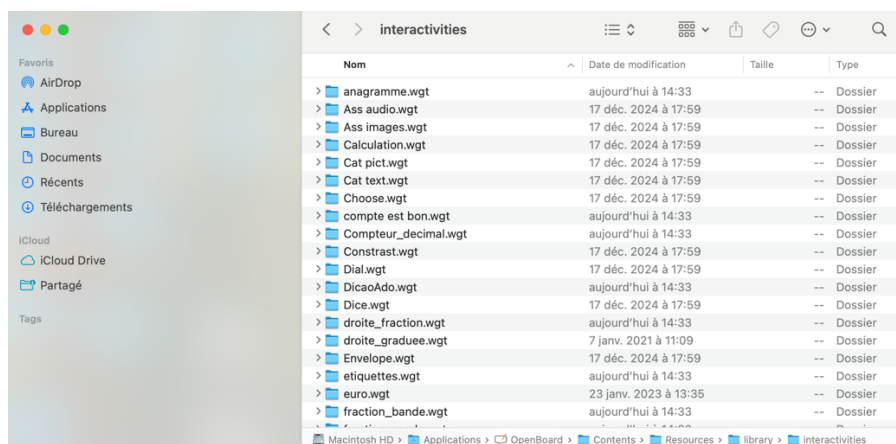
Favoris
AirDrop
Applications
Bureau
Documents
Récents
Téléchargements
iCloud
iCloud Drive
Partagé
Tags

interactivities

| Nom | Date de modification | Taille | Type |
|---|---|---|---|
| anagramme.wgt | aujourd'hui à 14:33 | -- | Dossier |
| Ass audio.wgt | 17 déc. 2024 à 17:59 | -- | Dossier |
| Ass images.wgt | 17 déc. 2024 à 17:59 | -- | Dossier |
| Calculation.wgt | 17 déc. 2024 à 17:59 | -- | Dossier |
| Cat pict.wgt | 17 déc. 2024 à 17:59 | -- | Dossier |
| Cat text.wgt | 17 déc. 2024 à 17:59 | -- | Dossier |
| Choose.wgt | 17 déc. 2024 à 17:59 | -- | Dossier |
| compte est bon.wgt | aujourd'hui à 14:33 | -- | Dossier |
| Compteur_decimal.wgt | aujourd'hui à 14:33 | -- | Dossier |
| Constrast.wgt | 17 déc. 2024 à 17:59 | -- | Dossier |
| Dial.wgt | 17 déc. 2024 à 17:59 | -- | Dossier |
| DicaoAdo.wgt | aujourd'hui à 14:33 | -- | Dossier |
| Dice.wgt | 17 déc. 2024 à 17:59 | -- | Dossier |
| droite_fraction.wgt | aujourd'hui à 14:33 | -- | Dossier |
| droite_graduee.wgt | 7 janv. 2021 à 11:09 | -- | Dossier |
| Envelope.wgt | 17 déc. 2024 à 17:59 | -- | Dossier |
| etiquettes.wgt | aujourd'hui à 14:33 | -- | Dossier |
| euro.wgt | 23 janv. 2023 à 13:35 | -- | Dossier |
| fraction_bande.wgt | aujourd'hui à 14:33 | -- | Dossier |

Macintosh HD > Applications > OpenBoard > Contents > Resources > library > interactivities